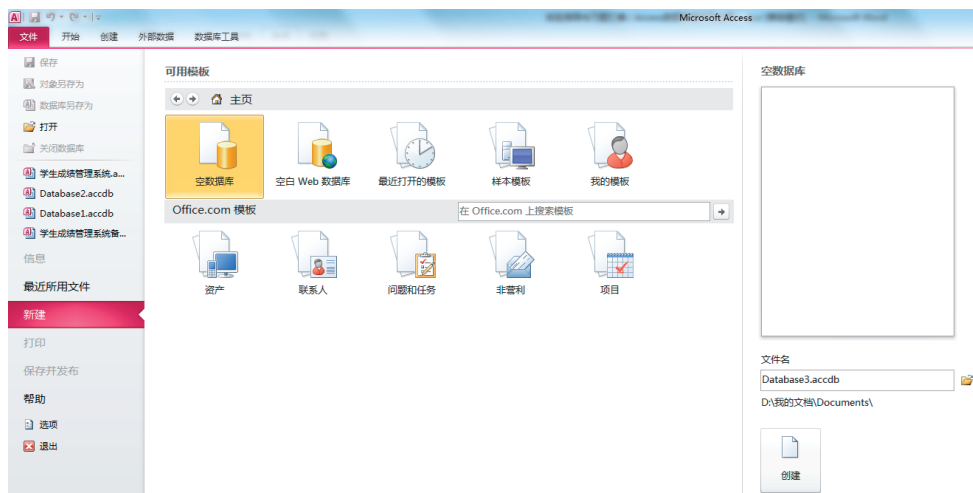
Microsoft Access

文件 开始 创建 外部数据 数据库工具

保存
对象另存为
数据库另存为
打开
关闭数据库
学生成绩管理系统.a...
Database2.accdb
Database1.accdb
学生成绩管理系统备...
信息
最近所用文件
新建
打印
保存并发布
帮助
选项
退出

可用模板

主页

空数据库
空白 Web 数据库
最近打开的模板
样本模板
我的模板

Office.com 模板
在 Office.com 上搜索模板

资产
联系人
问题和任务
非营利
项目

空数据库

文件名
Database3.accdb
D:\我的文档\Documents\

创建